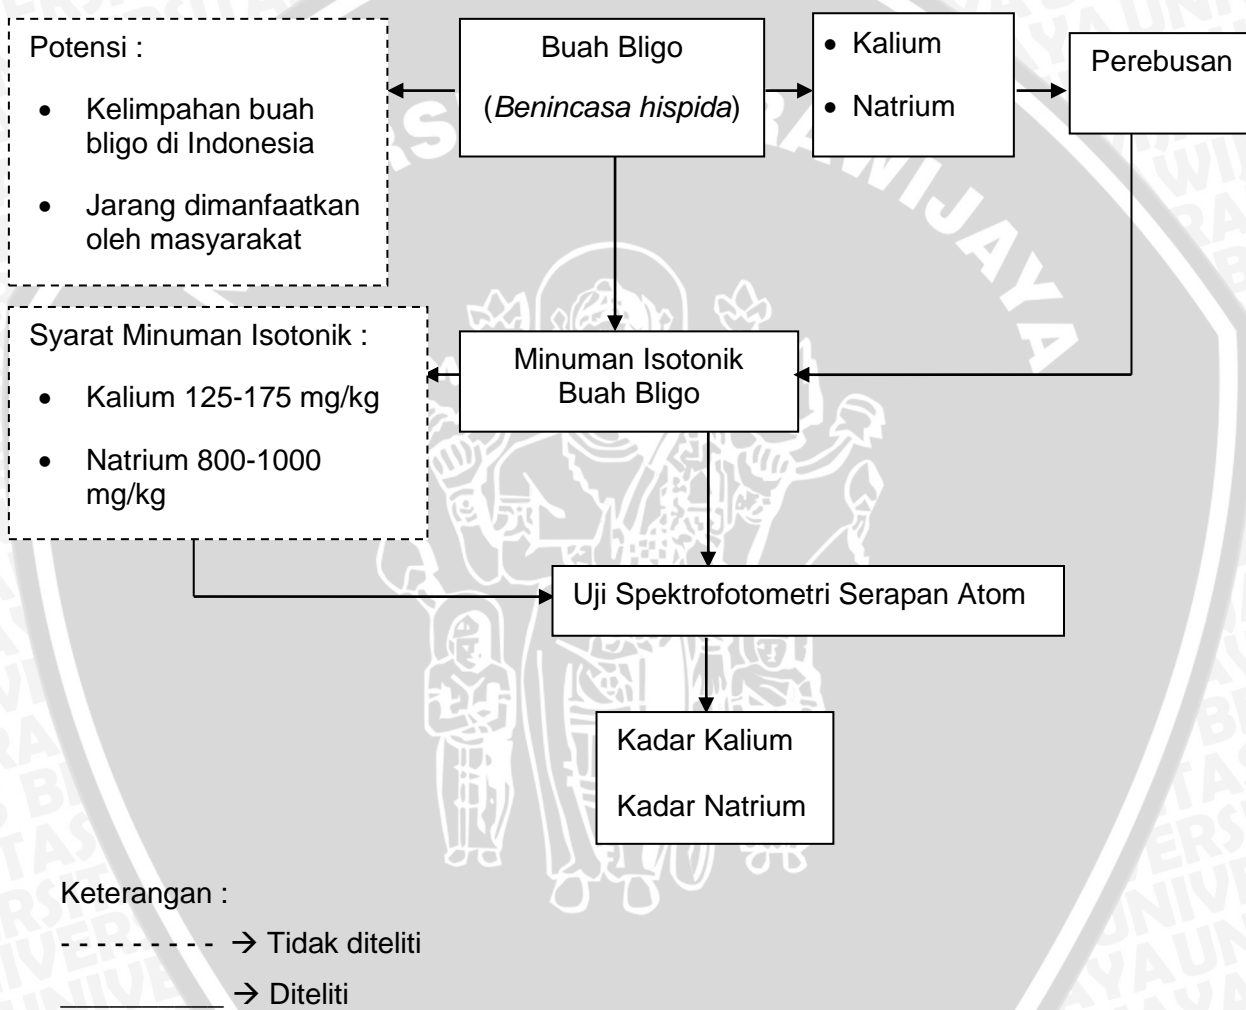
Potensi :

- Kelimpahan buah bligo di Indonesia
- Jarang dimanfaatkan oleh masyarakat

Buah Bligo

(*Benincasa hispida*)

- Kalium
- Natrium

Perebusan

Syarat Minuman Isotonik :

- Kalium 125-175 mg/kg
- Natrium 800-1000 mg/kg

Minuman Isotonik Buah Bligo

Uji Spektrofotometri Serapan Atom

Kadar Kalium

Kadar Natrium

Keterangan :

- - - - - - - - - → Tidak diteliti

__________ → Diteliti